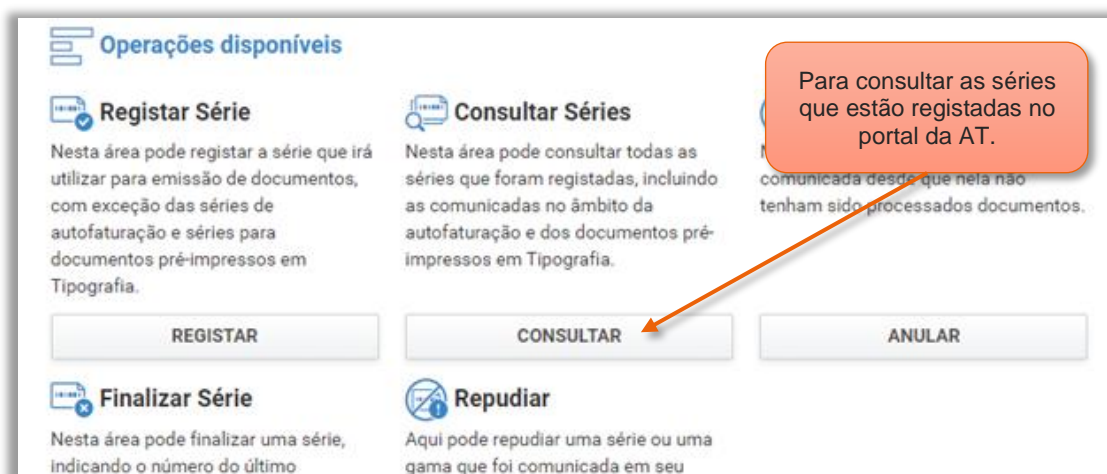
Operações disponíveis

Registar Série

Nesta área pode registar a série que irá utilizar para emissão de documentos, com exceção das séries de autofaturação e séries para documentos pré-impressos em Tipografia.

REGISTAR

Consultar Séries

Nesta área pode consultar todas as séries que foram registadas, incluindo as comunicadas no âmbito da autofaturação e dos documentos pré-impressos em Tipografia.

CONSULTAR

N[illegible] comunicada desde que nela não tenham sido processados documentos.

ANULAR

Para consultar as séries que estão registadas no portal da AT.

Finalizar Série

Nesta área pode finalizar uma série, indicando o número do último

Repudiar

Aqui pode repudiar uma série ou uma gama que foi comunicada em seu